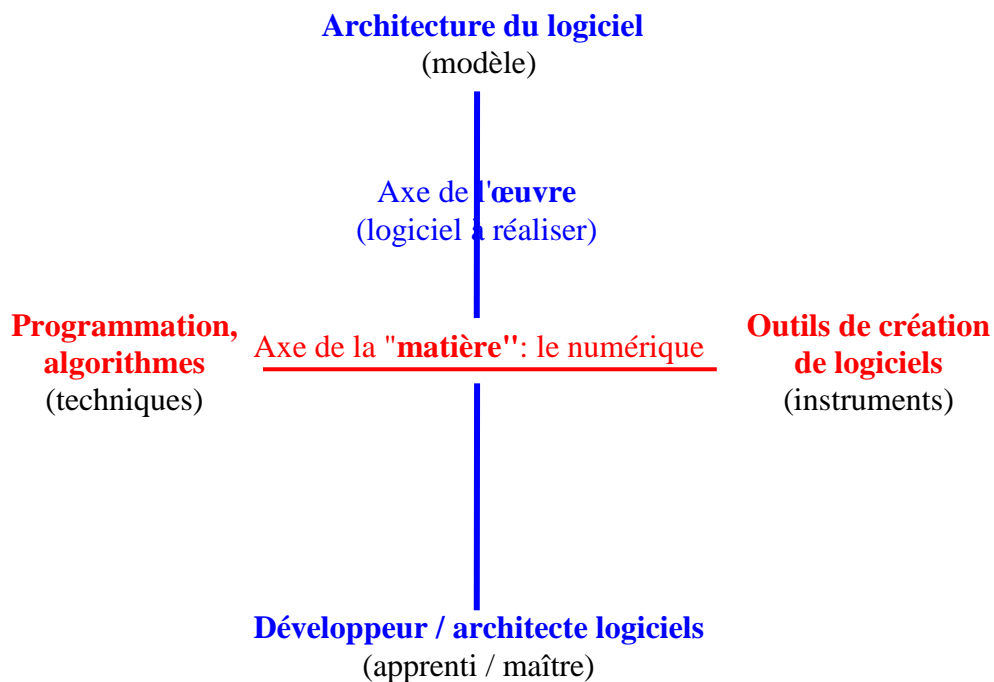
Architecture du logiciel
(modèle)

Axe de l'œuvre
(logiciel à réaliser)

Programmation, algorithmes
(techniques)

Axe de la "matière": le numérique

Outils de création de logiciels
(instruments)

Développeur / architecte logiciels
(apprenti / maître)